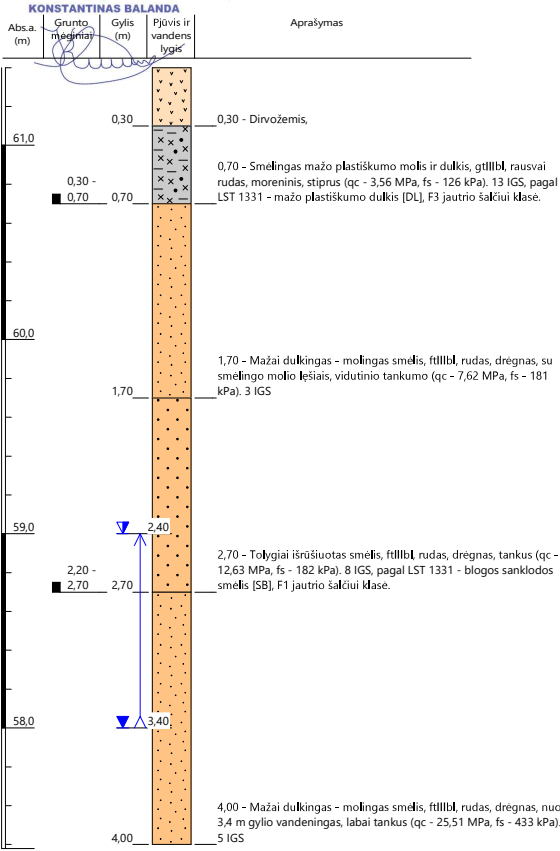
KONSTANTINAS BALANDA

| Abs.a. (m) | Grunto mėginiai | Gylis (m) | Pjūvis ir vandens lygis | Aprašymas |
|---|---|---|---|---|

0,30 0,30 - Dirvožemis,

61,0

0,30 - 0,70 0,70 0,70 - Smėlingas mažo plastiškumo molis ir dulkis, gtIIIbl, rausvai rudas, moreninis, stiprus (qc - 3,56 MPa, fs - 126 kPa). 13 IGS, pagal LST 1331 - mažo plastiškumo dulkis [DL], F3 jautrio šalčiui klasė.

60,0

1,70 1,70 - Mažai dulkingas - molingas smėlis, ftIIIbl, rudas, drėgnas, su smėlingo molio lęšiais, vidutinio tankumo (qc - 7,62 MPa, fs - 181 kPa). 3 IGS

59,0 2,40

2,20 - 2,70 2,70 2,70 - Tolygiai išrūšiuotas smėlis, ftIIIbl, rudas, drėgnas, tankus (qc - 12,63 MPa, fs - 182 kPa). 8 IGS, pagal LST 1331 - blogos sanklodos smėlis [SB], F1 jautrio šalčiui klasė.

58,0 3,40

4,00 4,00 - Mažai dulkingas - molingas smėlis, ftIIIbl, rudas, drėgnas, nuo 3,4 m gylio vandeningas, labai tankus (qc - 25,51 MPa, fs - 433 kPa). 5 IGS